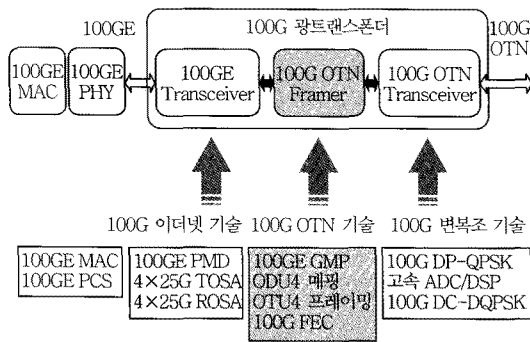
100GE

100G 광트랜스폰더

100G OTN

100GE MAC

100GE PHY

100GE Transceiver

100G OTN Framer

100G OTN Transceiver

100G 이더넷 기술

100G OTN 기술

100G 변복조 기술

100GE MAC
100GE PCS

100GE PMD
4×25G TOSA
4×25G ROSA

100GE GMP
ODU4 매핑
OTU4 프레이밍
100G FEC

100G DP-QPSK
고속 ADC/DSP
100G DC-DQPSK